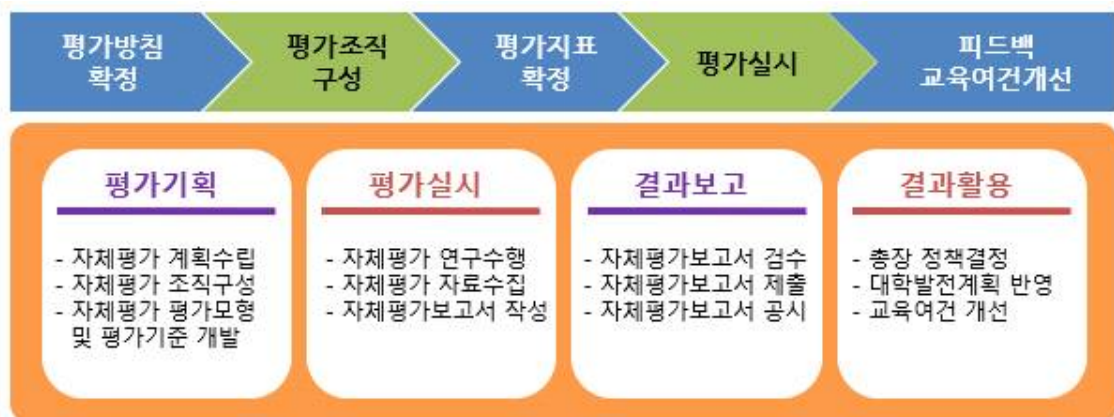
평가방침 확정

평가조직 구성

평가지표 확정

평가실시

피드백 교육여건개선

평가기획

- 자체평가 계획수립
- 자체평가 조직구성
- 자체평가 평가모형 및 평가기준 개발

평가실시

- 자체평가 연구수행
- 자체평가 자료수집
- 자체평가보고서 작성

결과보고

- 자체평가보고서 검수
- 자체평가보고서 제출
- 자체평가보고서 공시

결과활용

- 총장 정책결정
- 대학발전계획 반영
- 교육여건 개선